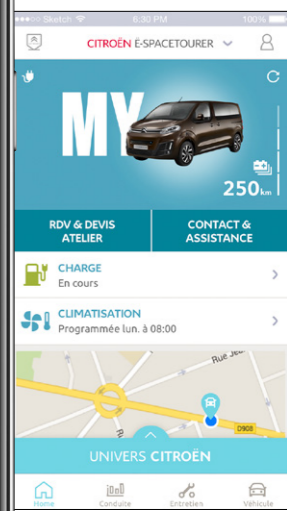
●●●●○ Sketch 6:30 PM 100%

CITROËN E-SPACETOURER

MY

250 km

RDV & DEVIS ATELIER

CONTACT & ASSISTANCE

CHARGE
En cours

CLIMATISATION
Programmée lun. à 08:00

Rue Jea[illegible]

D908

UNIVERS CITROËN

Home Conduite Entretiens Véhicule